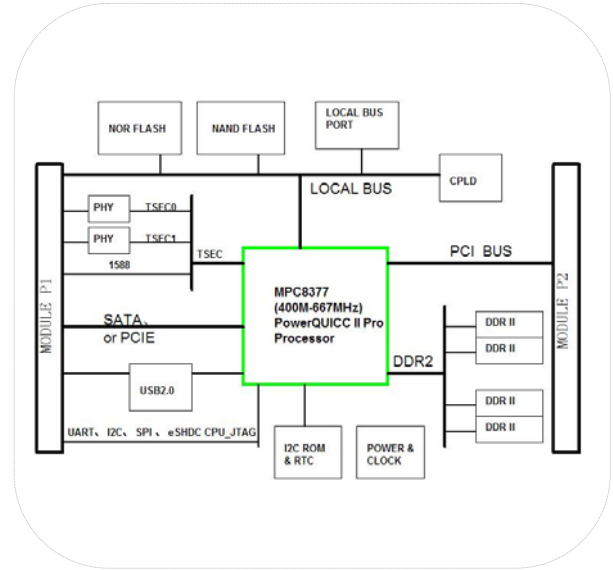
NOR FLASH

NAND FLASH

LOCAL BUS PORT

LOCAL BUS

CPLD

MODULE P1

PHY

TSEC0

PHY

TSEC1

1588

TSEC

MPC8377 (400M-667MHz) PowerQUICC II Pro Processor

PCI BUS

MODULE P2

SATA、 or PCIE

DDR II

DDR II

DDR2

USB2.0

DDR II

DDR II

UART、 I2C、 SPI 、eSHDC CPU_JTAG

I2C ROM & RTC

POWER & CLOCK